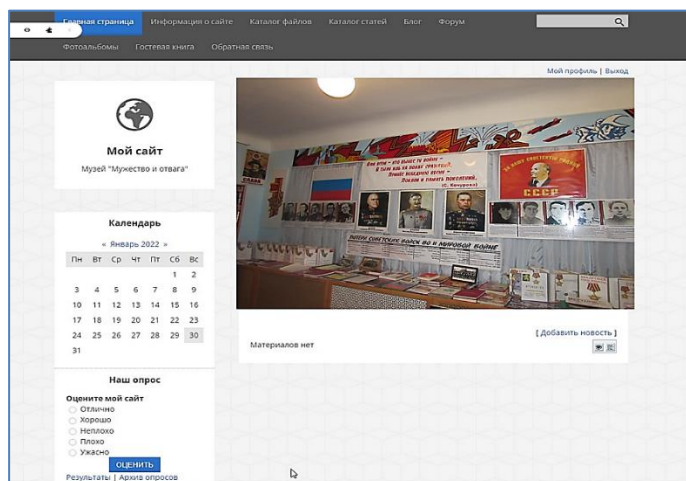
Главная страница Информация о сайте Каталог файлов Каталог статей Блог Форум
Фотоальбомы Гостевая книга Обратная связь

Мой профиль | Выход

Мой сайт
Музей "Мужество и отвага"

Календарь
« Январь 2022 »

| Пн | Вт | Ср | Чт | Пт | Сб | Вс |
|---|---|---|---|---|---|---|
| | | | | | 1 | 2 |
| 3 | 4 | 5 | 6 | 7 | 8 | 9 |
| 10 | 11 | 12 | 13 | 14 | 15 | 16 |
| 17 | 18 | 19 | 20 | 21 | 22 | 23 |
| 24 | 25 | 26 | 27 | 28 | 29 | 30 |
| 31 | | | | | | |

Наш опрос
Оцените мой сайт
Отлично
Хорошо
Неплохо
Плохо
Ужасно
ОЦЕНИТЬ
Результаты | Архив опросов

СССР

[ Добавить новость ]
Материалов нет